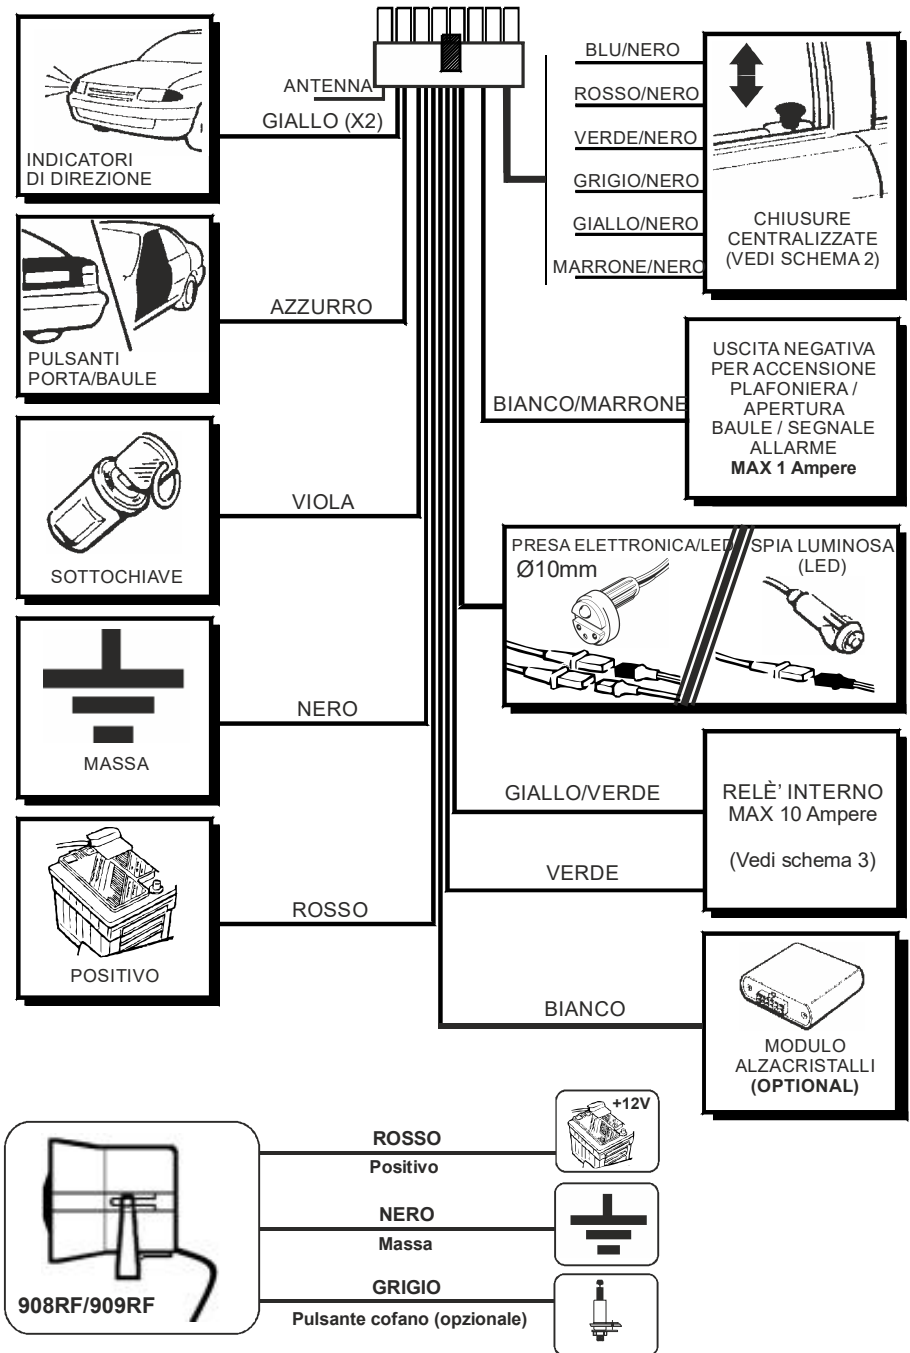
INDICATORI DI DIREZIONE

ANTENNA

GIALLO (X2)

BLU/NERO

ROSSO/NERO

VERDE/NERO

GRIGIO/NERO

GIALLO/NERO

MARRONE/NERO

CHIUSURE CENTRALIZZATE (VEDI SCHEMA 2)

PULSANTI PORTA/BAULE

AZZURRO

BIANCO/MARRONE

USCITA NEGATIVA PER ACCENSIONE PLAFONIERA / APERTURA BAULE / SEGNALE ALLARME
**MAX 1 Ampere**

SOTTOCHIAVE

VIOLA

PRESA ELETTRONICA/LED
Ø10mm

SPIA LUMINOSA (LED)

MASSA

NERO

GIALLO/VERDE

RELÈ' INTERNO
MAX 10 Ampere

(Vedi schema 3)

VERDE

POSITIVO

ROSSO

BIANCO

MODULO ALZACRISTALLI
**(OPTIONAL)**

908RF/909RF

**ROSSO**
**Positivo**

+12V

**NERO**
**Massa**

**GRIGIO**
**Pulsante cofano (opzionale)**